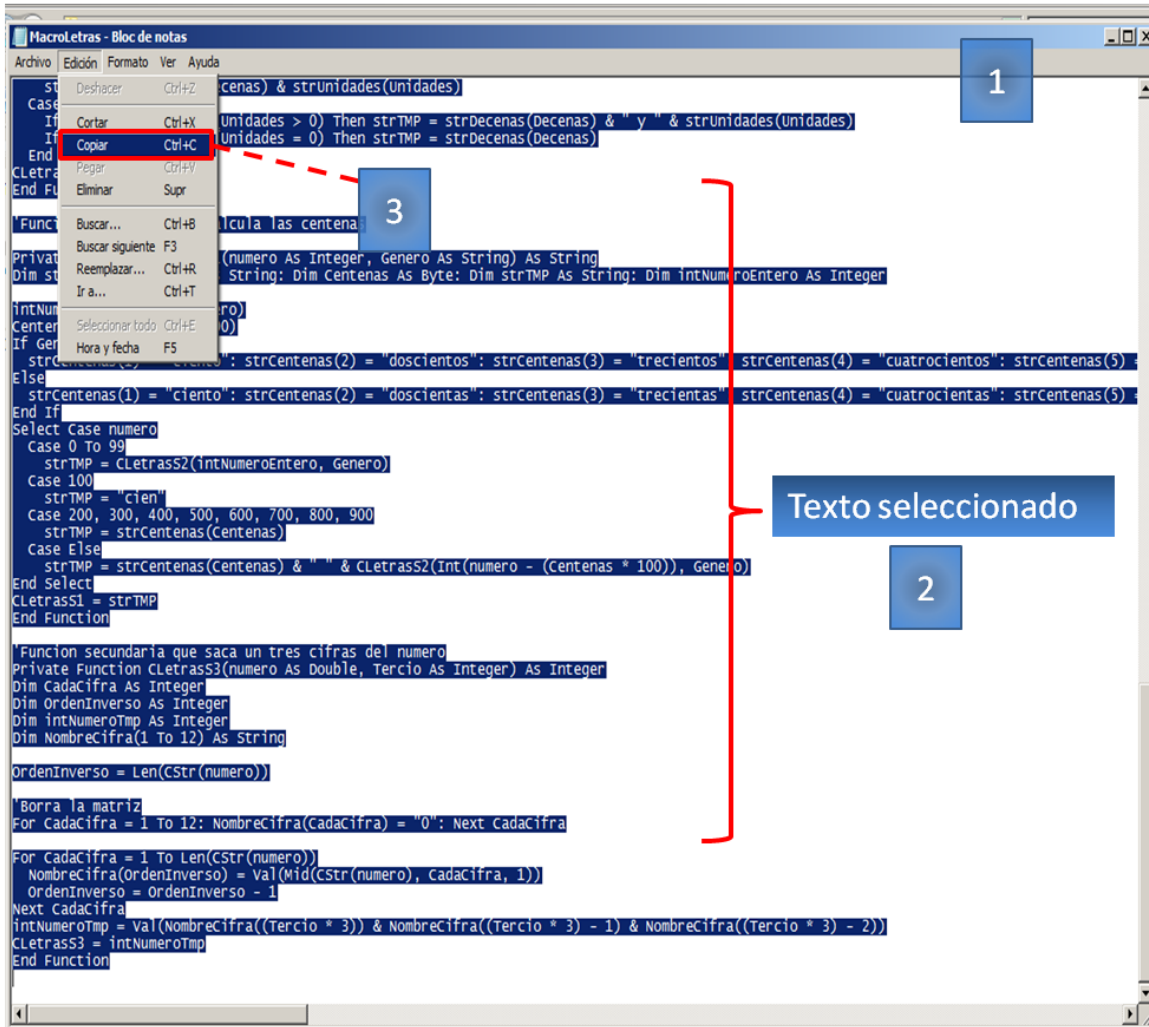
MacroLetras - Bloc de notas

Archivo Edición Formato Ver Ayuda

Deshacer Ctrl+Z
Cortar Ctrl+X
Copiar Ctrl+C
Pegar Ctrl+V
Eliminar Supr
Buscar... Ctrl+B
Buscar siguiente F3
Reemplazar... Ctrl+R
Ir a... Ctrl+T
Seleccionar todo Ctrl+E
Hora y fecha F5

1

3

st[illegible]cenas) & strUnidades(Unidades)
Case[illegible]
If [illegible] Unidades > 0) Then strTMP = strDecenas(Decenas) & " y " & strUnidades(Unidades)
If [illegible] Unidades = 0) Then strTMP = strDecenas(Decenas)
End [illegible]
CLetra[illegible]
End Fu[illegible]

'Funci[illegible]lcula las centena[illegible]

Privat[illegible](numero As Integer, Genero As String) As String
Dim st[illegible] String: Dim Centenas As Byte: Dim strTMP As String: Dim intNumeroEntero As Integer

intNum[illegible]ro)
Center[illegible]0)
If Gen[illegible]
strCentenas(1) = "ciento": strCentenas(2) = "doscientos": strCentenas(3) = "trecientos": strCentenas(4) = "cuatrocientos": strCentenas(5) =
Else
strCentenas(1) = "ciento": strCentenas(2) = "doscientas": strCentenas(3) = "trecientas": strCentenas(4) = "cuatrocientas": strCentenas(5) =
End If
Select Case numero
Case 0 To 99
strTMP = CLetrasS2(intNumeroEntero, Genero)
Case 100
strTMP = "cien"
Case 200, 300, 400, 500, 600, 700, 800, 900
strTMP = strCentenas(Centenas)
Case Else
strTMP = strCentenas(Centenas) & " " & CLetrasS2(Int(numero - (Centenas * 100)), Genero)
End Select
CLetrasS1 = strTMP
End Function

Texto seleccionado

2

'Funcion secundaria que saca un tres cifras del numero
Private Function CLetrasS3(numero As Double, Tercio As Integer) As Integer
Dim CadaCifra As Integer
Dim OrdenInverso As Integer
Dim intNumeroTmp As Integer
Dim NombreCifra(1 To 12) As String

OrdenInverso = Len(CStr(numero))

'Borra la matriz
For CadaCifra = 1 To 12: NombreCifra(CadaCifra) = "0": Next CadaCifra

For CadaCifra = 1 To Len(CStr(numero))
NombreCifra(OrdenInverso) = Val(Mid(CStr(numero), CadaCifra, 1))
OrdenInverso = OrdenInverso - 1
Next CadaCifra
intNumeroTmp = Val(NombreCifra((Tercio * 3)) & NombreCifra((Tercio * 3) - 1) & NombreCifra((Tercio * 3) - 2))
CLetrasS3 = intNumeroTmp
End Function